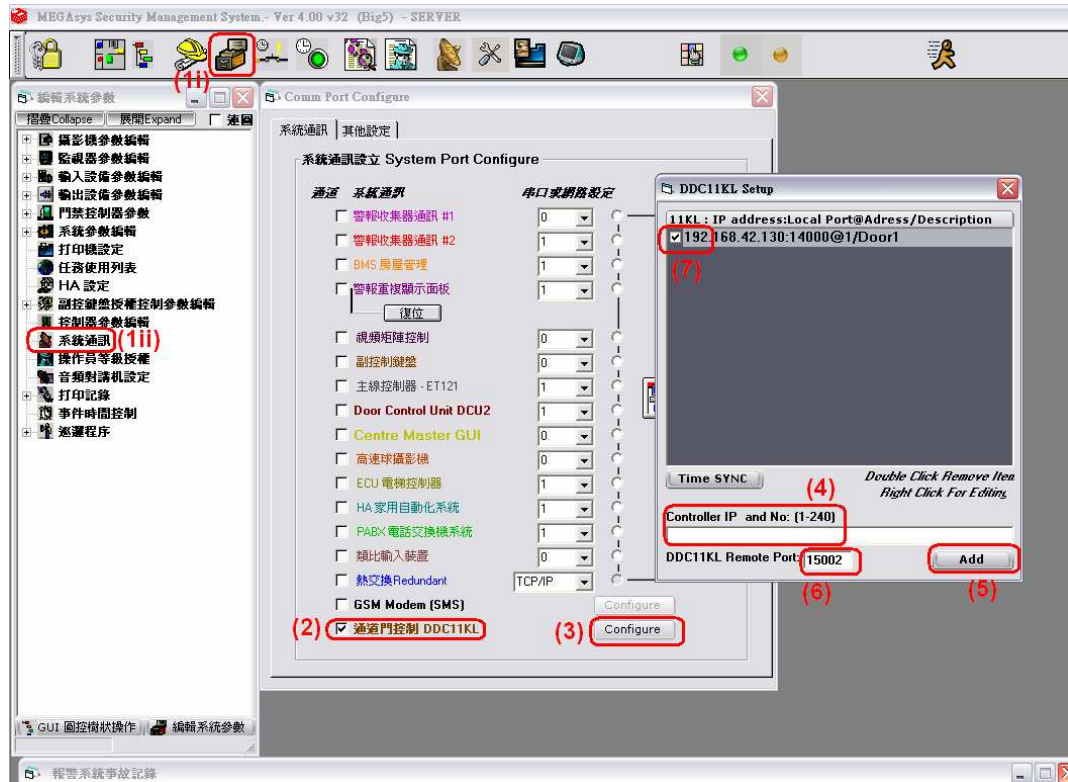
MEGAsys Security Management System.- Ver 4.00 v32 (Big5) - SERVER

(1i)

編輯系統參數

摺疊Collapse 展開Expand 連圖

攝影機參數編輯
監視器參數編輯
輸入設備參數編輯
輸出設備參數編輯
門禁控制器參數
系統參數編輯
打印機設定
任務使用列表
HA 設定
副控鍵盤授權控制參數編輯
控制器參數編輯
系統通訊 (1ii)
操作員等級授權
音頻對講机設定
打印記錄
事件時間控制
巡邏程序

GUI 圖控樹狀操作 | 編輯系統參數

Comm Port Configure

系統通訊 | 其他設定

系統通訊設立 System Port Configure

通道 系統通訊 串口或網路設定

警報收集器通訊 #1 0
警報收集器通訊 #2 1
BMS 房屋管理 1
警報重複顯示面板 1
復位
視頻矩陣控制 0
副控制鍵盤 0
主線控制器 - ET121 1
Door Control Unit DCU2 1
Centre Master GUI 0
高速球攝影機 0
ECU 電梯控制器 1
HA 家用自動化系統 1
PABX 電話交換機系統 1
類比輸入裝置 0
熱交換Redundant TCP/IP
GSM Modem (SMS) Configure
(2) 通道門控制 DDC11KL (3) Configure

DDC11KL Setup

11KL : IP address:Local Port@Adress/Description
192.168.42.130:14000@1/Door1
(7)

Time SYNC
Double Click Remove Iten
Right Click For Editing
(4)
Controller IP and No: (1-240)
DDC11KL Remote Port: 15002 Add
(6) (5)

報警系統事故記錄